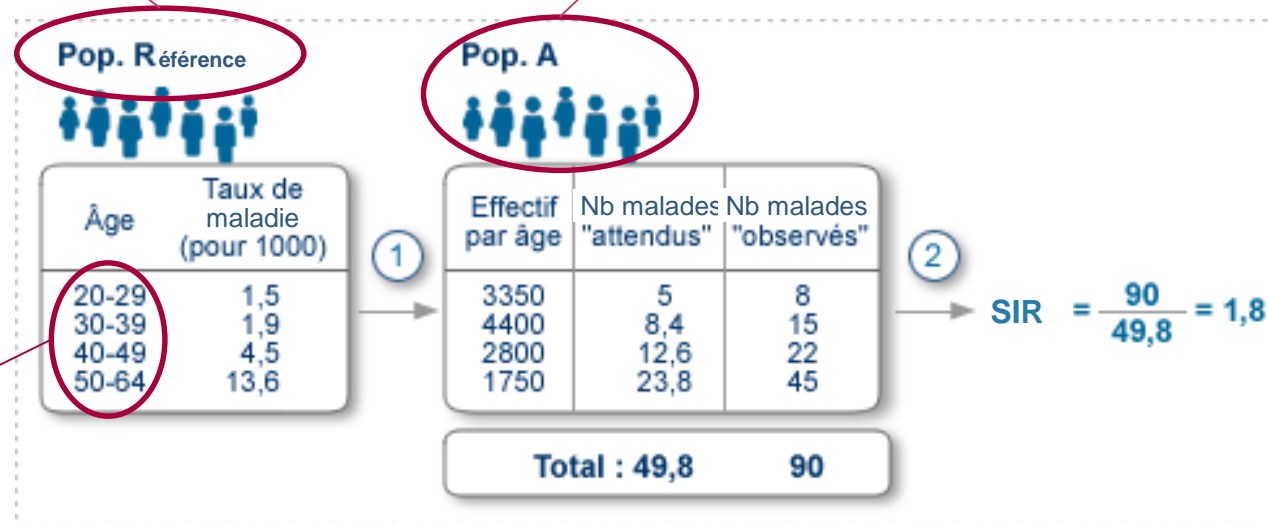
Pop. Référence

| Âge | Taux de maladie (pour 1000) |
|---|---|
| 20-29 | 1,5 |
| 30-39 | 1,9 |
| 40-49 | 4,5 |
| 50-64 | 13,6 |

1

Pop. A

| Effectif par âge | Nb malades "attendus" | Nb malades "observés" |
|---|---|---|
| 3350 | 5 | 8 |
| 4400 | 8,4 | 15 |
| 2800 | 12,6 | 22 |
| 1750 | 23,8 | 45 |

Total : 49,8 90

2

SIR $= \frac{90}{49,8} = 1,8$